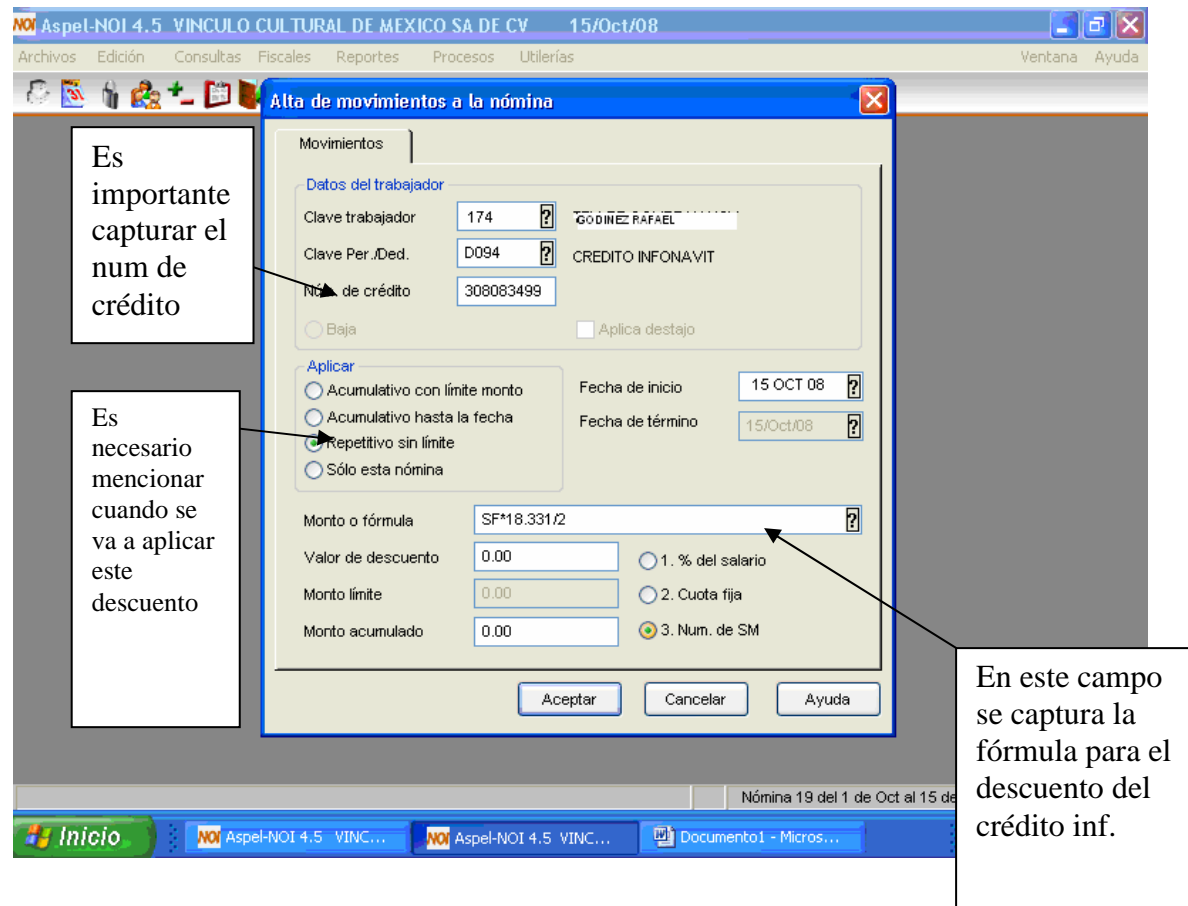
NOI Aspel-NOI 4.5 VINCULO CULTURAL DE MEXICO SA DE CV 15/Oct/08

Archivos Edición Consultas Fiscales Reportes Procesos Utilerías Ventana Ayuda

Alta de movimientos a la nómina

Movimientos

Datos del trabajador

Clave trabajador 174 ? GODINEZ RAFAEL

Clave Per./Ded. D094 ? CREDITO INFONAVIT

Núm. de crédito 308083499

Baja

Aplica destajo

Aplicar

Acumulativo con límite monto

Acumulativo hasta la fecha

Repetitivo sin límite

Sólo esta nómina

Fecha de inicio 15 OCT 08 ?

Fecha de término 15/Oct/08 ?

Monto o fórmula SF*18.331/2 ?

Valor de descuento 0.00

Monto límite 0.00

Monto acumulado 0.00

1. % del salario

2. Cuota fija

3. Num. de SM

Aceptar Cancelar Ayuda

Es importante capturar el num de crédito

Es necesario mencionar cuando se va a aplicar este descuento

En este campo se captura la fórmula para el descuento del crédito inf.

Nómina 19 del 1 de Oct al 15 de

Inicio NOI Aspel-NOI 4.5 VINC... NOI Aspel-NOI 4.5 VINC... Documento1 - Micros...